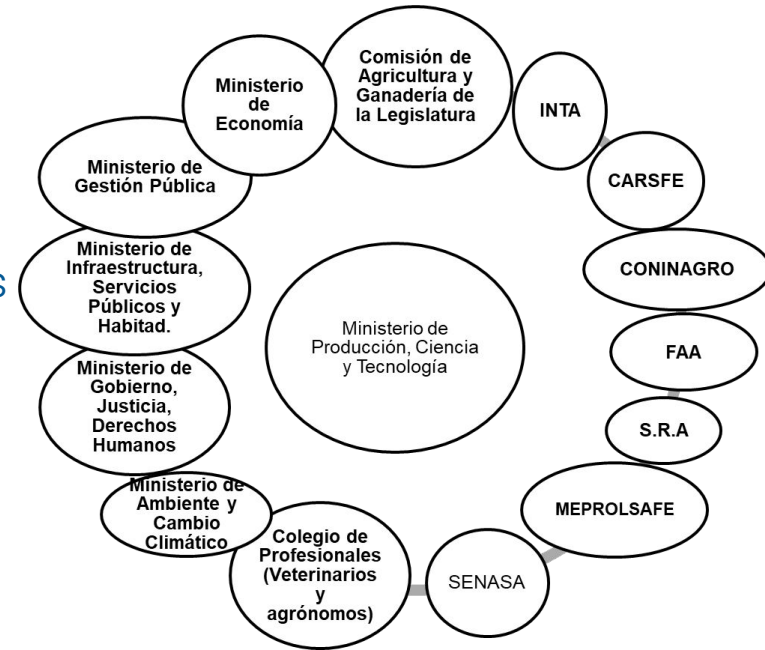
Ministerio de Producción, Ciencia y Tecnología

Comisión de Agricultura y Ganadería de la Legislatura

INTA

CARSFE

CONINAGRO

FAA

S.R.A

MEPROLSAFE

SENASA

Colegio de Profesionales (Veterinarios y agrónomos)

Ministerio de Ambiente y Cambio Climático

Ministerio de Gobierno, Justicia, Derechos Humanos

Ministerio de Infraestructura, Servicios Públicos y Habitad.

Ministerio de Gestión Pública

Ministerio de Economía

S